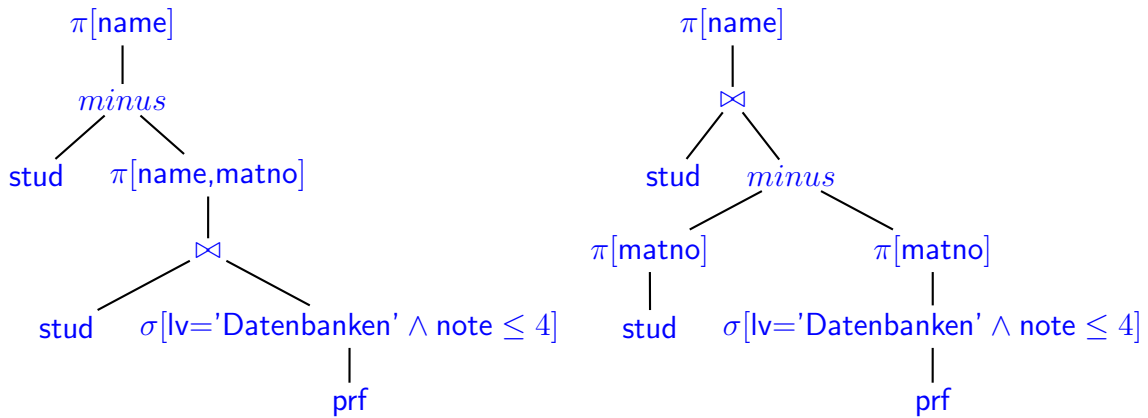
$\pi$[name]

$minus$

stud

$\pi$[name,matno]

$\bowtie$

stud

$\sigma$[lv='Datenbanken' $\wedge$ note $\leq 4$]

prf

$\pi$[name]

$\bowtie$

stud

$minus$

$\pi$[matno]

$\pi$[matno]

stud

$\sigma$[lv='Datenbanken' $\wedge$ note $\leq 4$]

prf